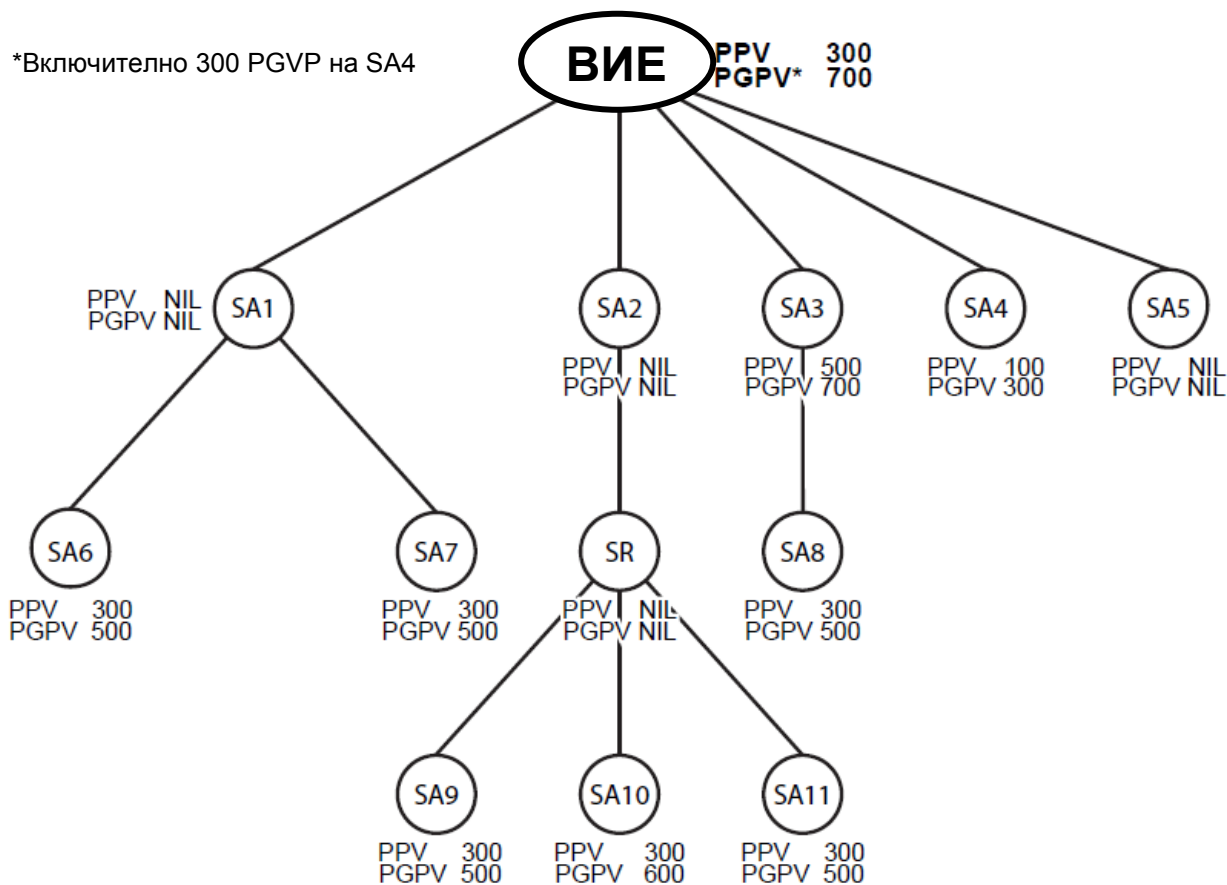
*Включително 300 PGVP на SA4

ВИЕ
PPV 300
PGPV* 700

SA1
PPV NIL
PGPV NIL

SA2
PPV NIL
PGPV NIL

SA3
PPV 500
PGPV 700

SA4
PPV 100
PGPV 300

SA5
PPV NIL
PGPV NIL

SA6
PPV 300
PGPV 500

SA7
PPV 300
PGPV 500

SR
PPV NIL
PGPV NIL

SA8
PPV 300
PGPV 500

SA9
PPV 300
PGPV 500

SA10
PPV 300
PGPV 600

SA11
PPV 300
PGPV 500